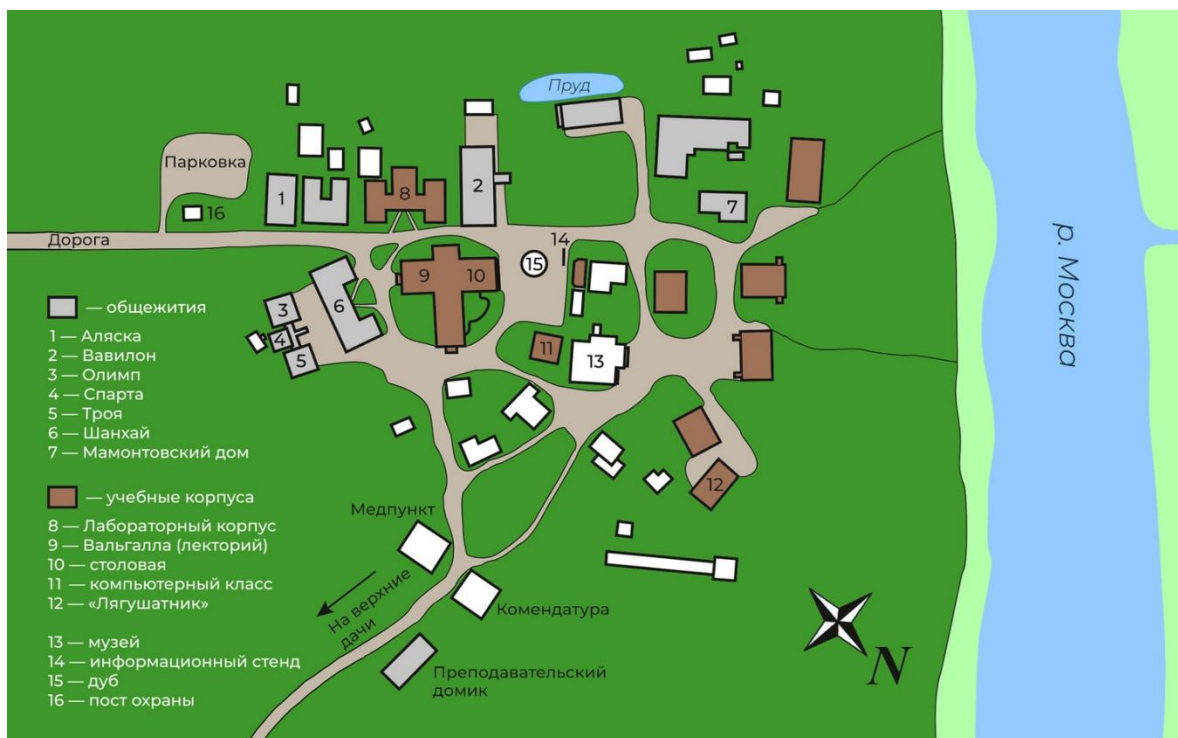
Пруд
Парковка
16
1
8
2
7
Дорога
14
15
9
10
6
3
4
5
11
13
12
р. Москва

— общежития
1 — Аляска
2 — Вавилон
3 — Олимп
4 — Спарта
5 — Троя
6 — Шанхай
7 — Мамонтовский дом

— учебные корпуса
8 — Лабораторный корпус
9 — Вальгалла (лекторий)
10 — столовая
11 — компьютерный класс
12 — «Лягушатник»

13 — музей
14 — информационный стенд
15 — дуб
16 — пост охраны

Медпункт
На верхние дачи
Комендатура
Преподавательский домик
N